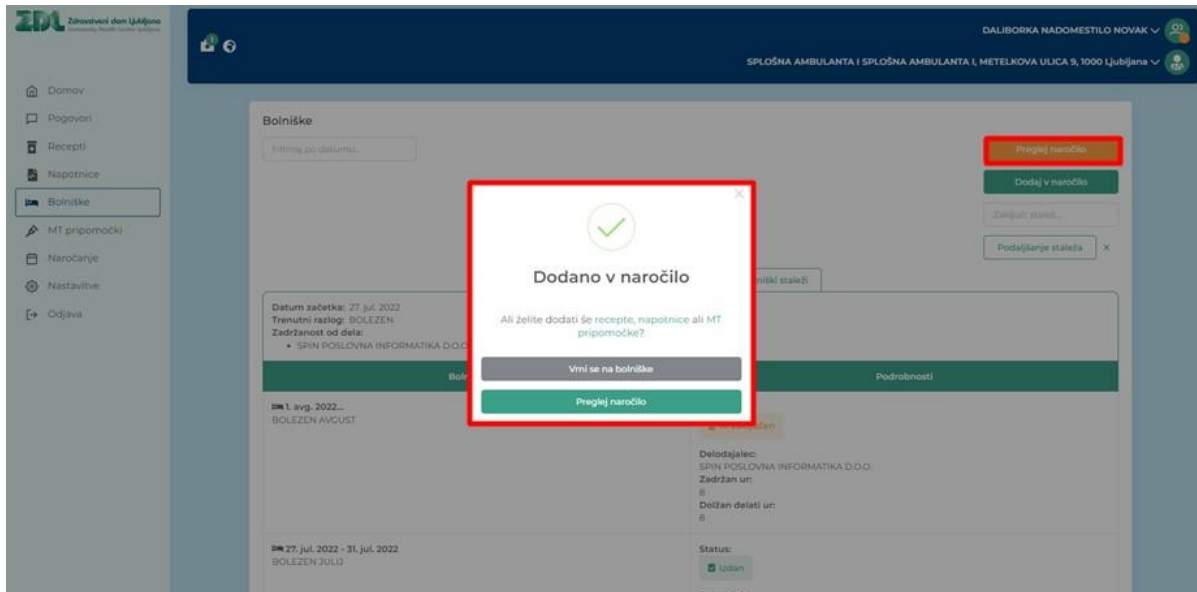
ZDL Zdravstveni dom Ljubljana

Domov
Pogovori
Recepti
Napotnice
Bolniške
MT pripomočki
Naročanje
Nastavitve
Odjava

DALIBORKA NADOMESTILO NOVAK
SPLOŠNA AMBULANTA I SPLOŠNA AMBULANTA I, METELKOVA ULICA 9, 1000 Ljubljana

Bolniške

Filtriraj po datumu...

Preglej naročilo
Dodaj v naročilo
Zaključi stalež...
Podaljšanje staleža ×

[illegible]niški staleži

Datum začetka: 27. jul. 2022
Trenutni razlog: BOLEZEN
Zadržanost od dela:
• SPIN POSLOVNA INFORMATIKA D.O.O.

Bol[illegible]
Podrobnosti

1. avg. 2022...
BOLEZEN AVGUST

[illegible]

Delodajalec:
SPIN POSLOVNA INFORMATIKA D.O.O.
Zadržan ur:
8
Dolžan delati ur:
8

27. jul. 2022 - 31. jul. 2022
BOLEZEN JULIJ

Status:
Izdan

Dodano v naročilo

Ali želite dodati še recepte, napotnice ali MT pripomočke?

Vrni se na bolniške
Preglej naročilo